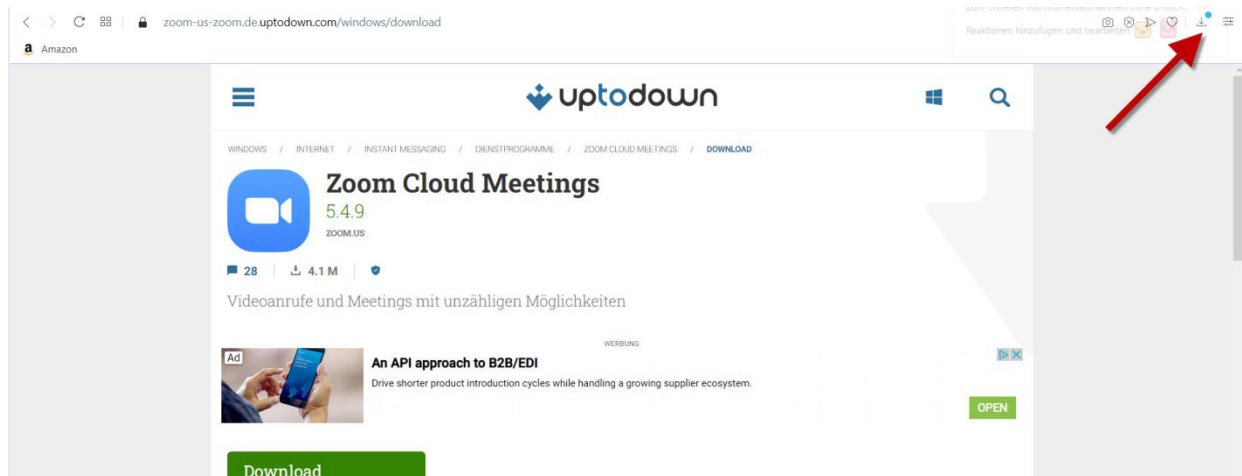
zoom-us-zoom.de.uptodown.com/windows/download

Amazon

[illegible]

Reaktionen hinzufügen und bearbeiten

uptodown

WINDOWS / INTERNET / INSTANT MESSAGING / DIENSTPROGRAMME / ZOOM CLOUD MEETINGS / DOWNLOAD

Zoom Cloud Meetings

5.4.9

ZOOM.US

28 | 4.1 M |

Videoanrufe und Meetings mit unzähligen Möglichkeiten

WERBUNG

Ad

An API approach to B2B/EDI

Drive shorter product introduction cycles while handling a growing supplier ecosystem.

OPEN

Download